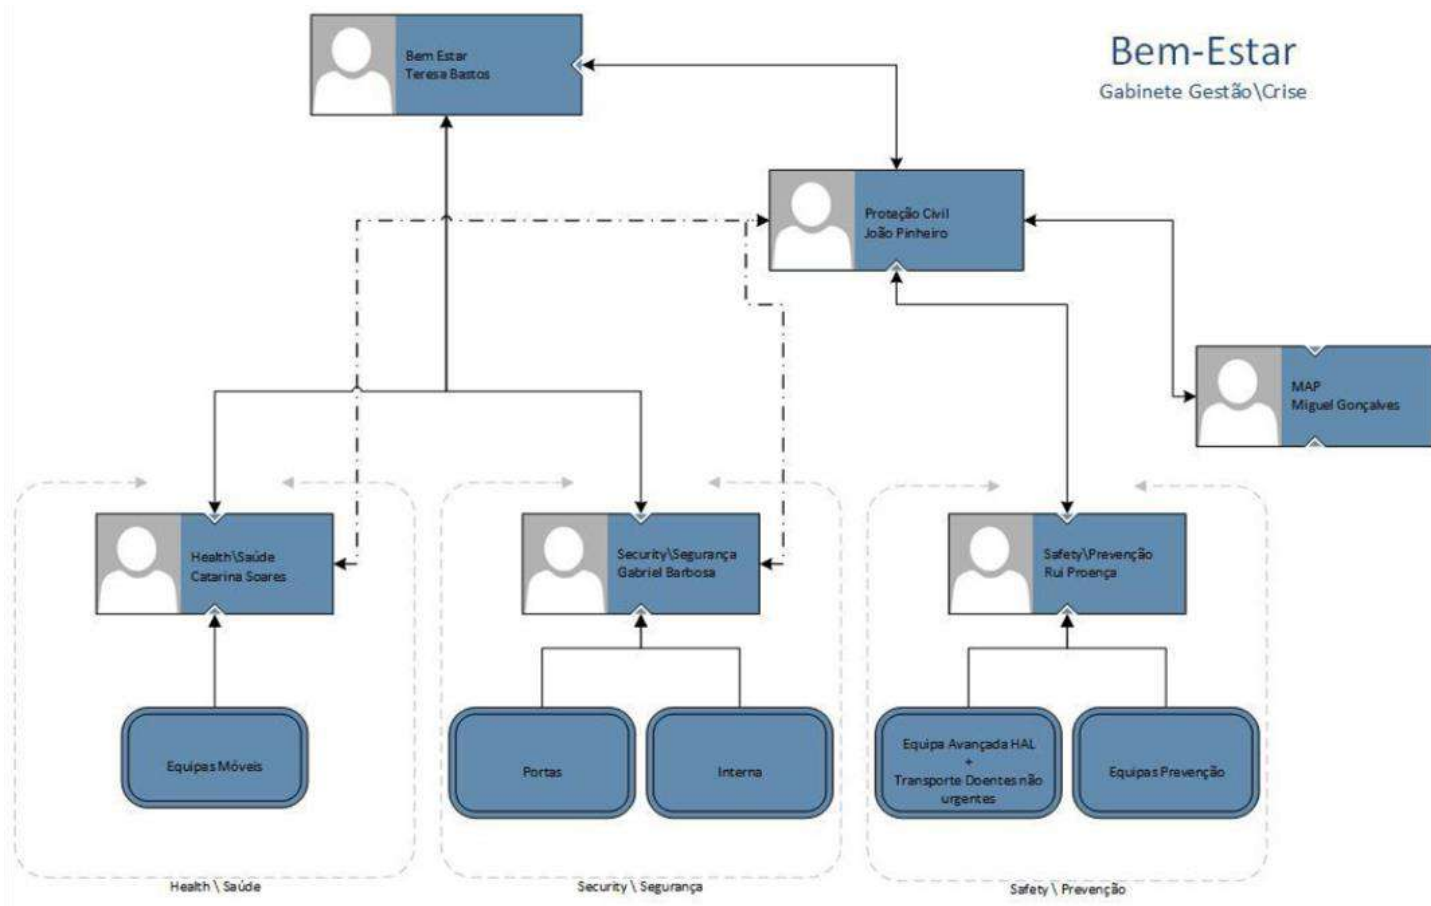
Bem-Estar
Gabinete Gestão\Crise

Bem Estar
Teresa Bastos

Proteção Civil
João Pinheiro

MAP
Miguel Gonçalves

Health\Saúde
Catarina Soares

Security\Segurança
Gabriel Barbosa

Safety\Prevenção
Rui Proença

Equipas Móveis

Portas

Interna

Equipa Avançada HAL
+
Transporte Doentes não urgentes

Equipas Prevenção

Health \ Saúde

Security \ Segurança

Safety \ Prevenção